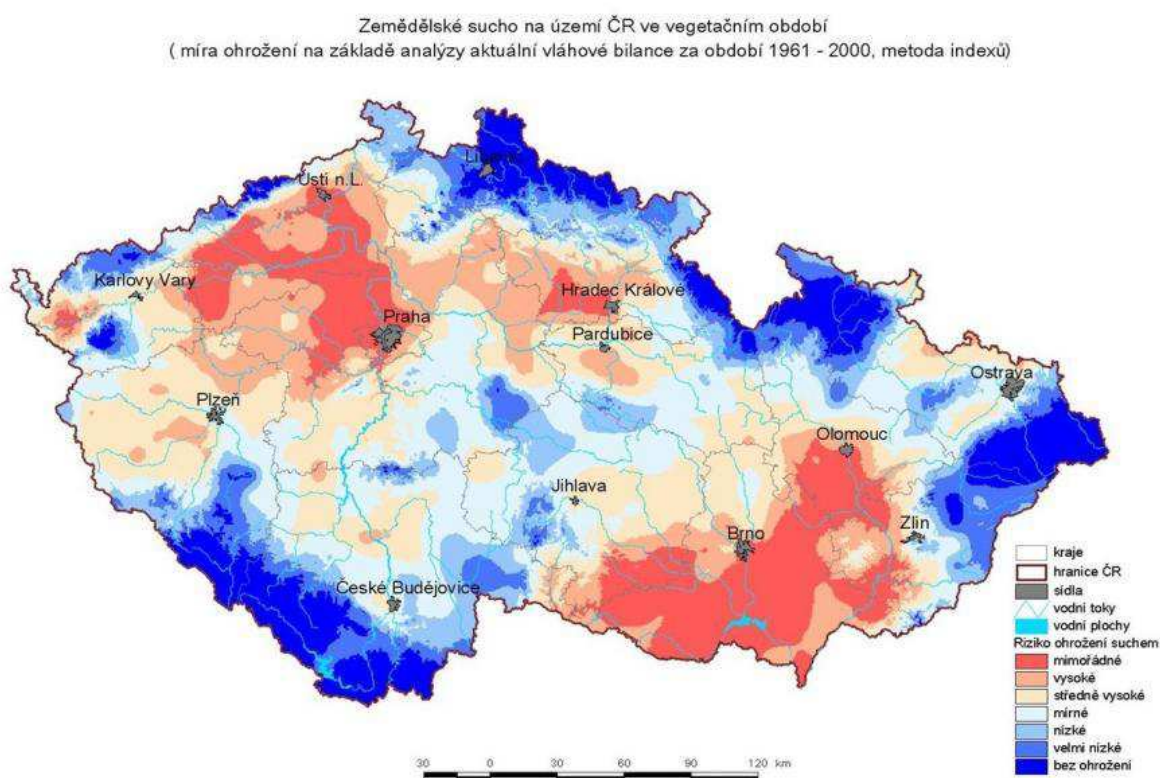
Zemědělské sucho na území ČR ve vegetačním období
( míra ohrožení na základě analýzy aktuální vláhové bilance za období 1961 - 2000, metoda indexů)

Liberec
Ústí n.L.
Karlovy Vary
Praha
Hradec Králové
Pardubice
Ostrava
Plzeň
Olomouc
Jihlava
Brno
Zlín
České Budějovice

kraje
hranice ČR
sídla
vodní toky
vodní plochy
Riziko ohrožení suchem
mimořádné
vysoké
středně vysoké
mírné
nízké
velmi nízké
bez ohrožení

30 0 30 60 90 120 km